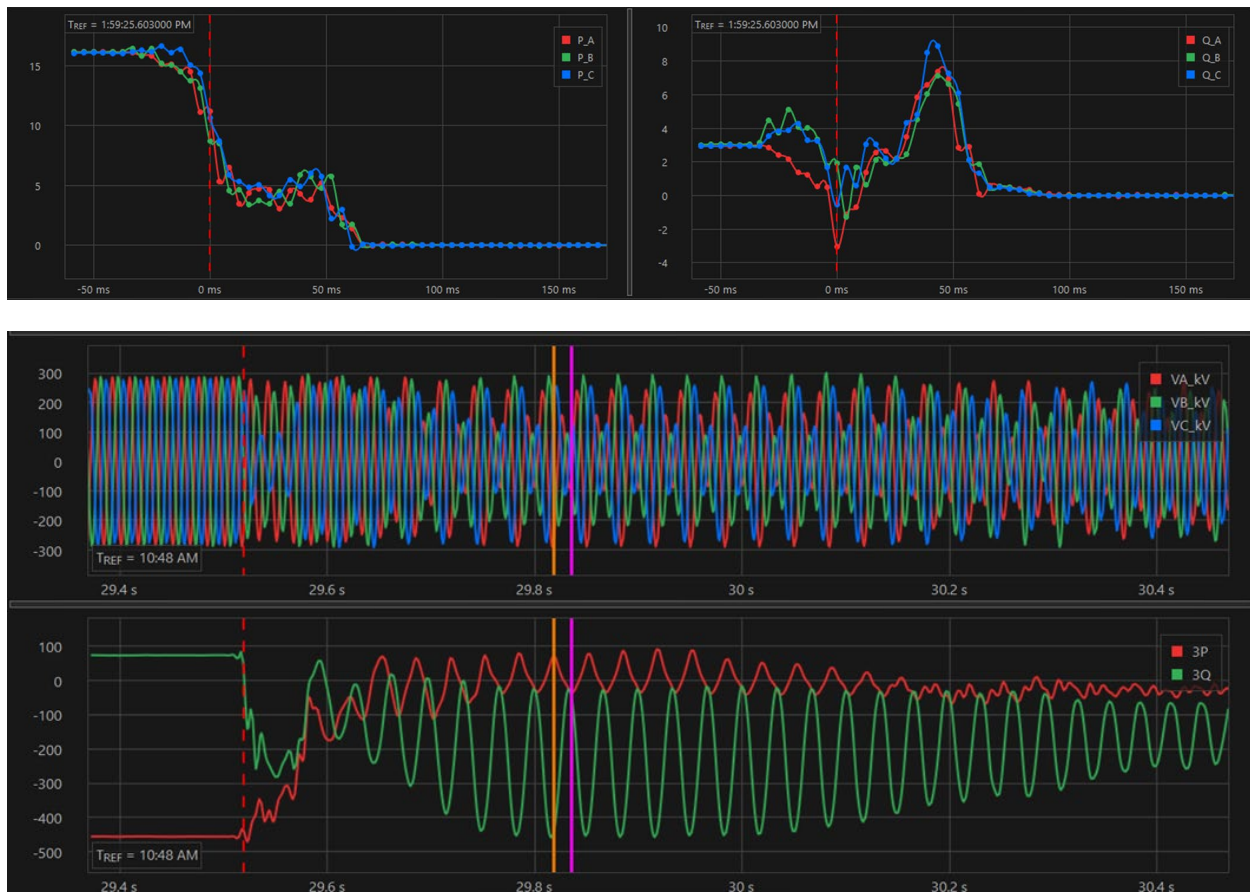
$T_{REF}$ = 1:59:25.603000 PM

P_A
P_B
P_C

15
10
5
0

-50 ms
0 ms
50 ms
100 ms
150 ms

$T_{REF}$ = 1:59:25.603000 PM

Q_A
Q_B
Q_C

10
8
6
4
2
0
-2
-4

-50 ms
0 ms
50 ms
100 ms
150 ms

VA_kV
VB_kV
VC_kV

300
200
100
0
-100
-200
-300

$T_{REF}$ = 10:48 AM

29.4 s
29.6 s
29.8 s
30 s
30.2 s
30.4 s

3P
3Q

100
0
-100
-200
-300
-400
-500

$T_{REF}$ = 10:48 AM

29.4 s
29.6 s
29.8 s
30 s
30.2 s
30.4 s